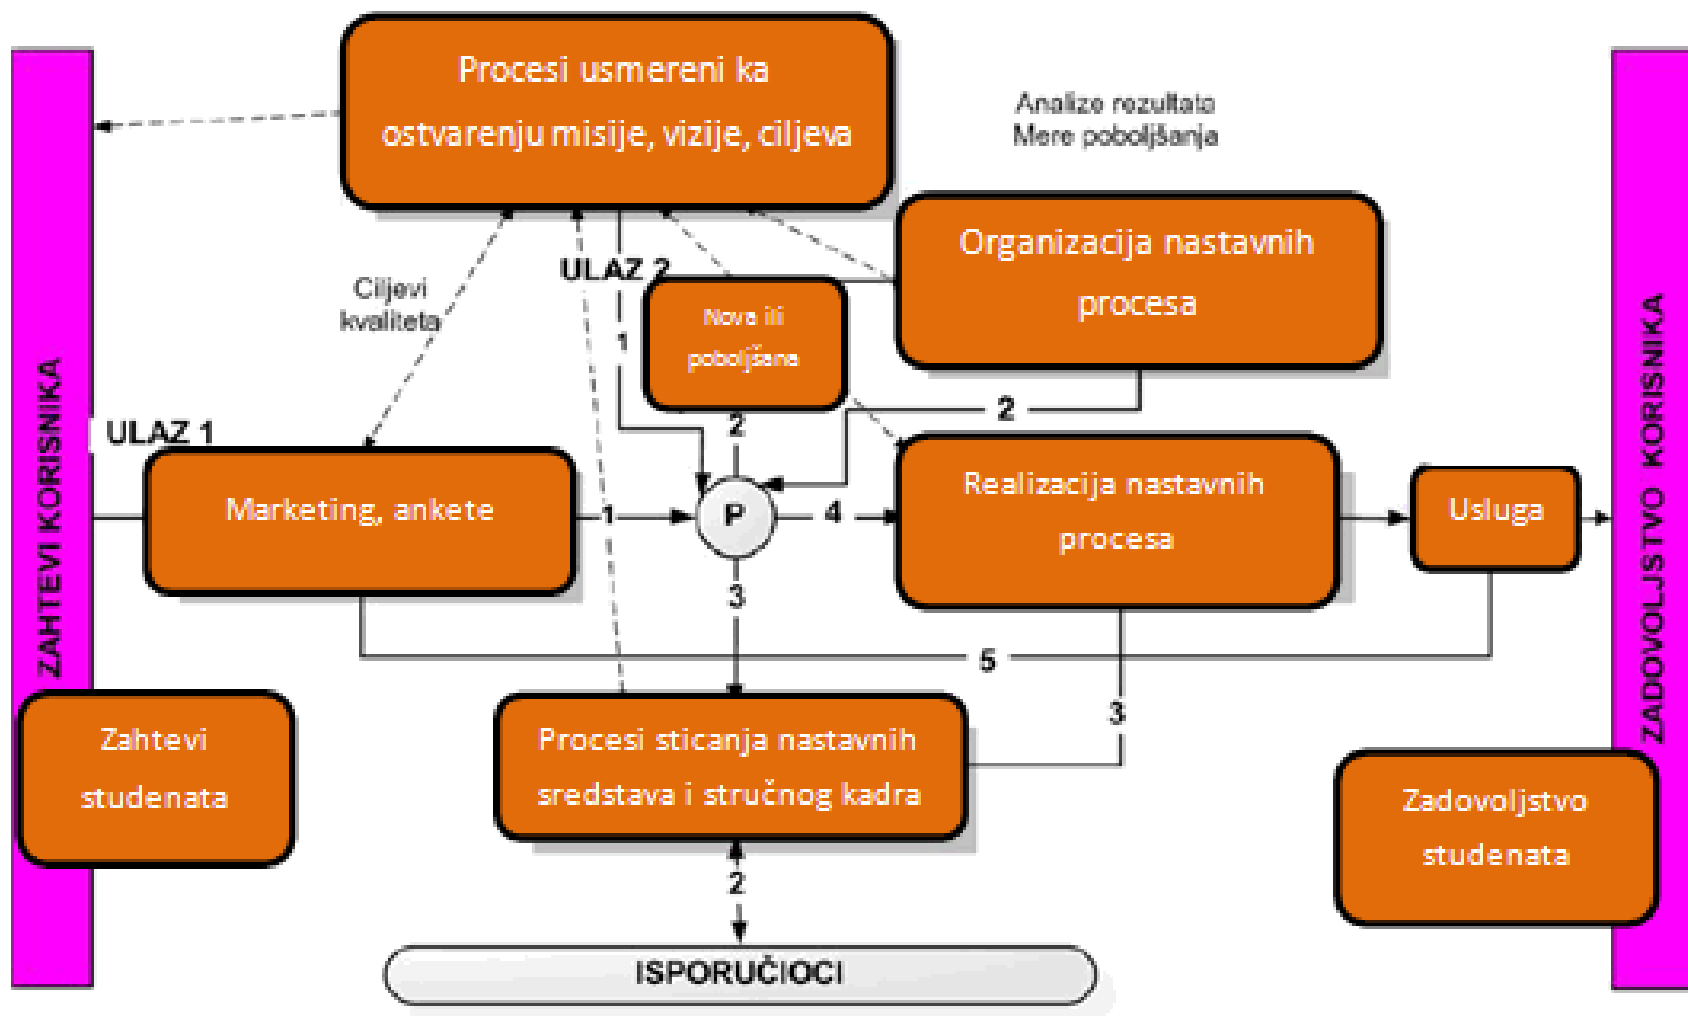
ZAHTEVI KORISNIKA

Procesi usmereni ka ostvarenju misije, vizije, ciljeva

Analize rezultata
Mere poboljšanja

Ciljevi kvaliteta

ULAZ 2

1

Nova ili poboljšana

Organizacija nastavnih procesa

2

ULAZ 1

2

Marketing, ankete

1

P

4

Realizacija nastavnih procesa

Usluga

3

5

3

Zahtevi studenata

Procesi sticanja nastavnih sredstava i stručnog kadra

2

ISPORUČIOCI

ZADOVOLJSTVO KORISNIKA

Zadovoljstvo studenata